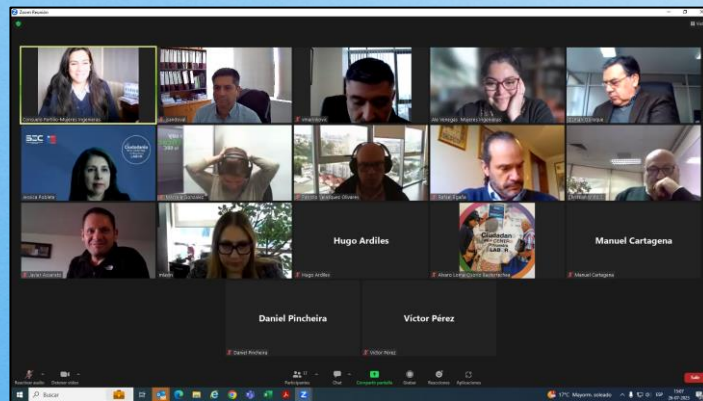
Zoom Reunión

Consuelo Portillo Mujeres Ingenieras

Jcambiaso

vmaturana

Ale Venegas - Mujeres Ingenieras

Jessica Pizarro

Daniela Gonzalez

Patricio Fernández Olivares

Señor Ojeda

Jaime Aravena

Hugo Ardiles

Manuel Cartagena

Hugo Ardiles

Alvaro Lorca (Comité Ciudadano)

Manuel Cartagena

Daniel Pincheira

Victor Pérez

Daniel Pincheira

Victor Pérez

Reactivar audio

Detener video

Participantes

Chat

Compartir pantalla

Grabar

Reacciones

Aplicaciones

Salir

Buscar

17°C Mayorm. nublado

ESP